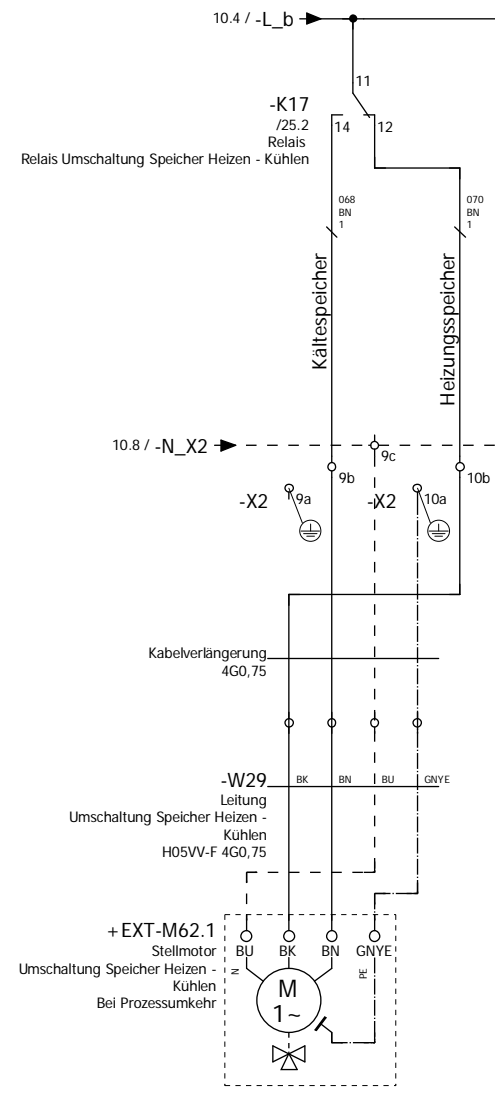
10.4 / -L_b

11

-K17
/25.2
Relais
Relais Umschaltung Speicher Heizen - Kühlen

14
12

068
BN
1

070
BN
1

Kältespeicher

Heizungsspeicher

10.8 / -N_X2

9c

9b

10b

-X2

9a

-X2

10a

Kabelverlängerung
4G0,75

-W29
Leitung
Umschaltung Speicher Heizen - Kühlen
H05VV-F 4G0,75

BK
BN
BU
GNYE

+EXT-M62.1
Stellmotor
Umschaltung Speicher Heizen - Kühlen
Bei Prozessumkehr

BU
BK
BN
GNYE

N

PE

M
1~